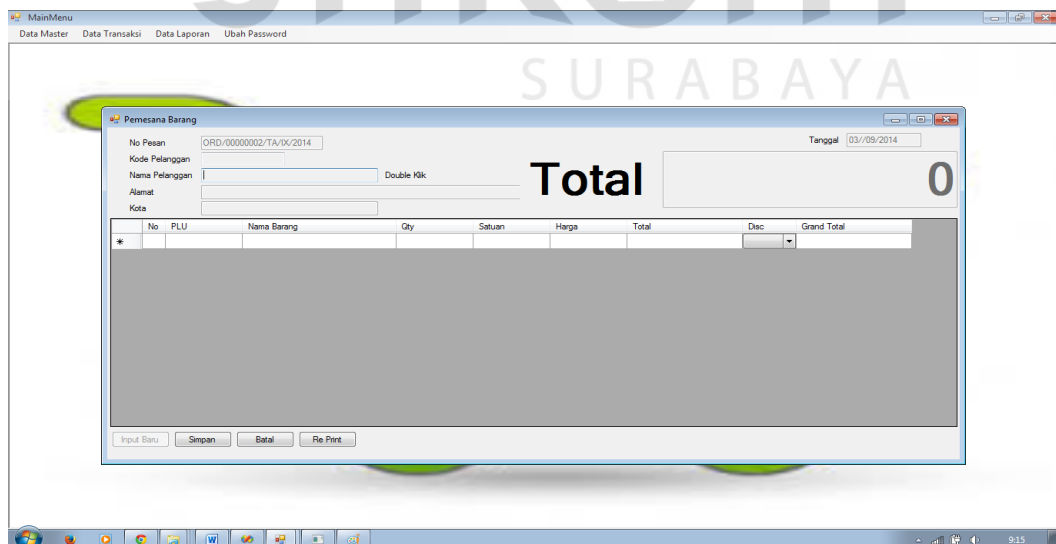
MainMenu

Data Master Data Transaksi Data Laporan Ubah Password

SURABAYA

Pemesana Barang

No Pesan ORD/00000002/TA/IX/2014

Tanggal 03//09/2014

Kode Pelanggan

Nama Pelanggan

Double Klik

Alamat

Kota

Total

0

| | No | PLU | Nama Barang | Qty | Satuan | Harga | Total | Disc | Grand Total |
|---|---|---|---|---|---|---|---|---|---|
| * | | | | | | | | | |

Input Baru Simpan Batal Re Print

9:15